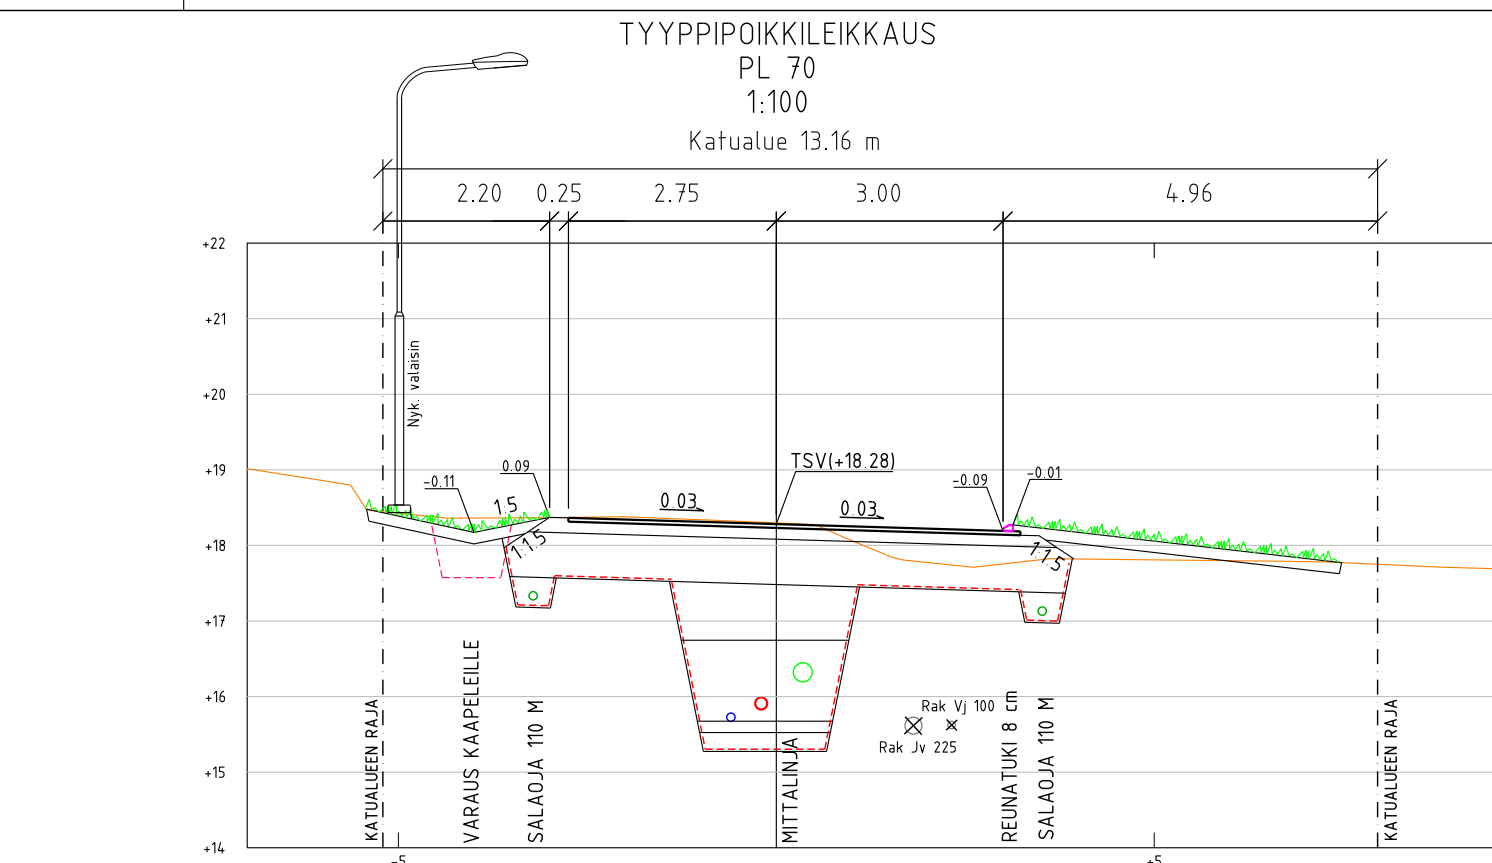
TYYPPIPOIKKILEIKKAUS
PL 70
1:100
Katualue 13.16 m

2.20 0.25 2.75 3.00 4.96

+22
+21
+20
+19
+18
+17
+16
+15
+14

Nyk. valaisin

-0.11
0.09
1:5
1:1.5
0.03
TSV(+18.28)
0.03
-0.09
-0.01
1:1.5

Rak Vj 100
Rak Jv 225

KATUALUEEN RAJA
VARAUS KAAPELEILLE
SALAOJA 110 M
MITTALINJA
REUNATUKI 8 cm
SALAOJA 110 M
KATUALUEEN RAJA

-5
+5